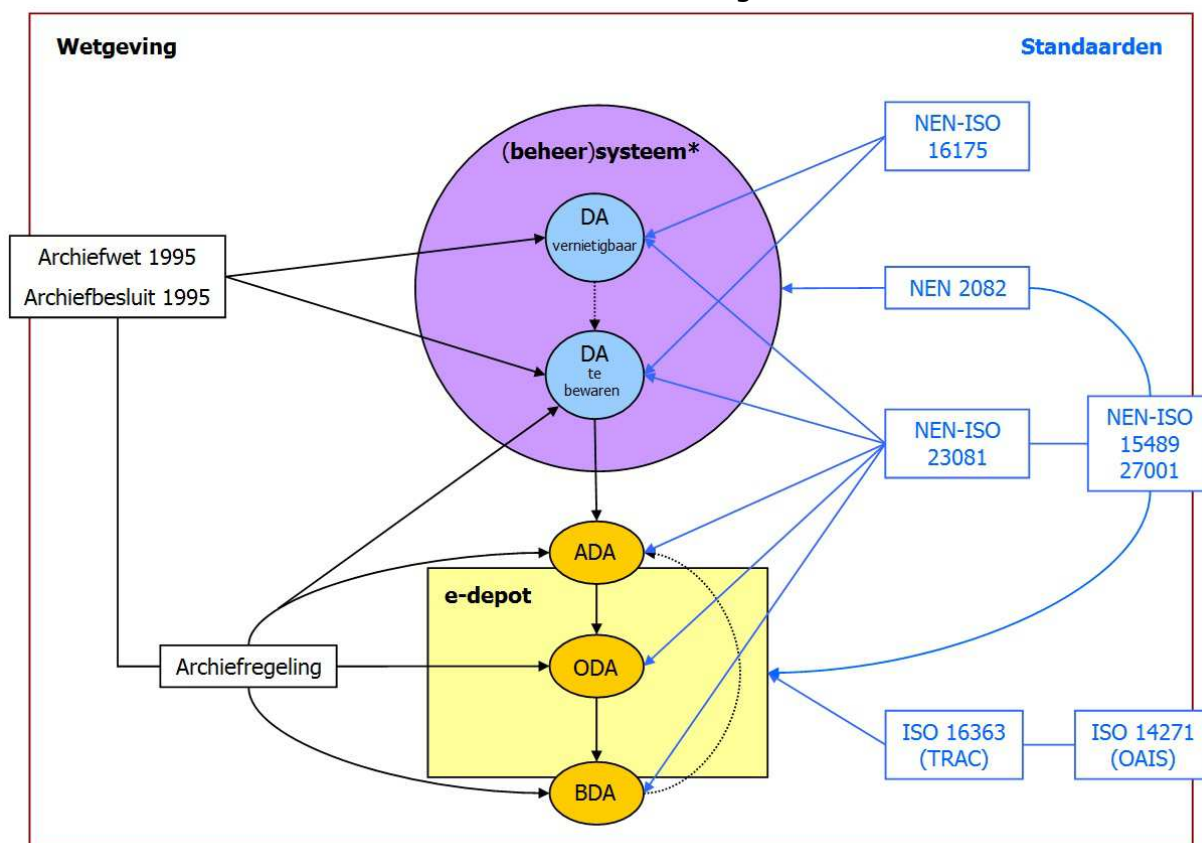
Wetgeving

Standaarden

(beheer)systeem*

DA
vernietigbaar

DA
te
bewaren

Archiefwet 1995
Archiefbesluit 1995

NEN-ISO
16175

NEN 2082

NEN-ISO
23081

NEN-ISO
15489
27001

ADA

e-depot

ODA

BDA

Archiefregeling

ISO 16363
(TRAC)

ISO 14271
(OAIS)